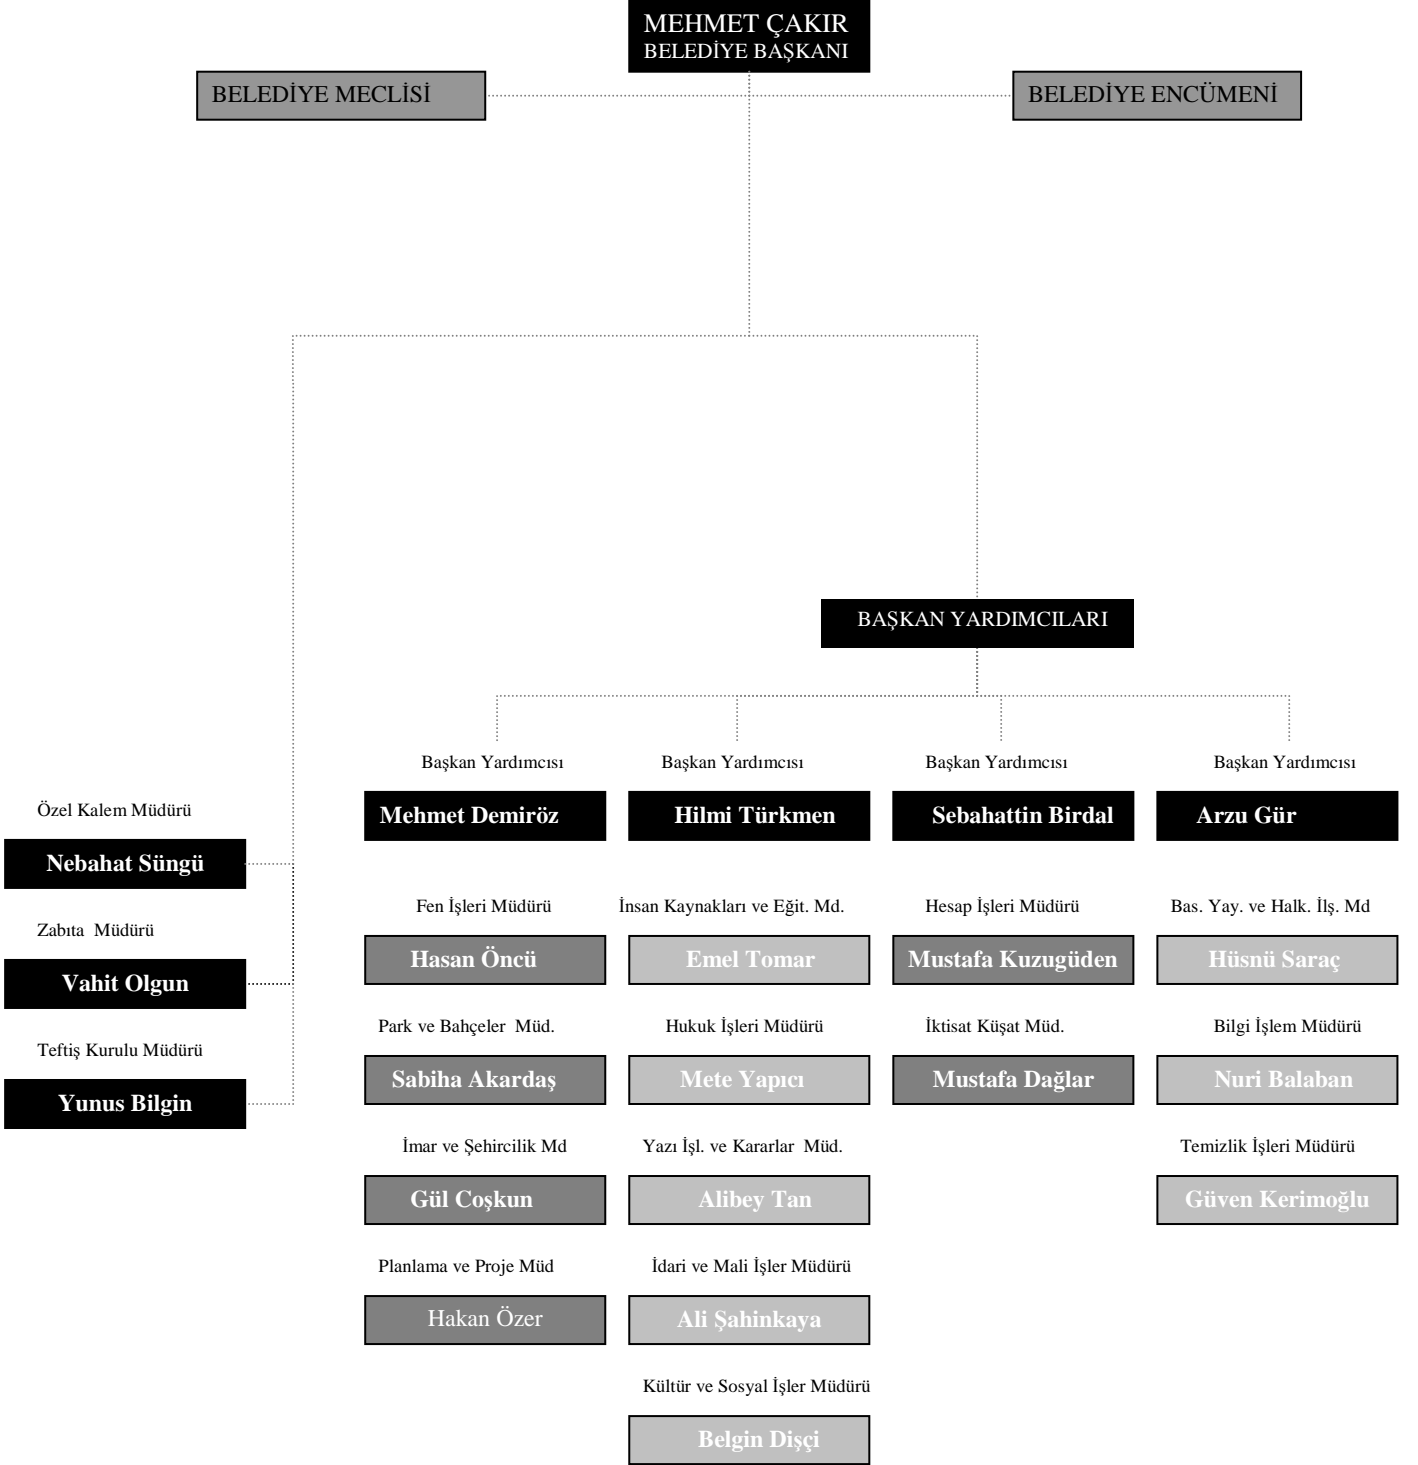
MEHMET ÇAKIR
BELEDİYE BAŞKANI

BELEDİYE MECLİSİ

BELEDİYE ENCÜMENİ

BAŞKAN YARDIMCILARI

Özel Kalem Müdürü
Nebahat Süngü

Zabıta Müdürü
Vahit Olgun

Teftiş Kurulu Müdürü
Yunus Bilgin

Başkan Yardımcısı
Mehmet Demiröz

Fen İşleri Müdürü
Hasan Öncü

Park ve Bahçeler Müd.
Sabiha Akardaş

İmar ve Şehircilik Md
Gül Coşkun

Planlama ve Proje Müd
Hakan Özer

Başkan Yardımcısı
Hilmi Türkmen

İnsan Kaynakları ve Eğit. Md.
Emel Tomar

Hukuk İşleri Müdürü
Mete Yapıcı

Yazı İşl. ve Kararlar Müd.
Alibey Tan

İdari ve Mali İşler Müdürü
Ali Şahinkaya

Kültür ve Sosyal İşler Müdürü
Belgin Dişçi

Başkan Yardımcısı
Sebahattin Birdal

Hesap İşleri Müdürü
Mustafa Kuzugüden

İktisat Küşat Müd.
Mustafa Dağlar

Başkan Yardımcısı
Arzu Gür

Bas. Yay. ve Halk. İlş. Md
Hüsnü Saraç

Bilgi İşlem Müdürü
Nuri Balaban

Temizlik İşleri Müdürü
Güven Kerimoğlu